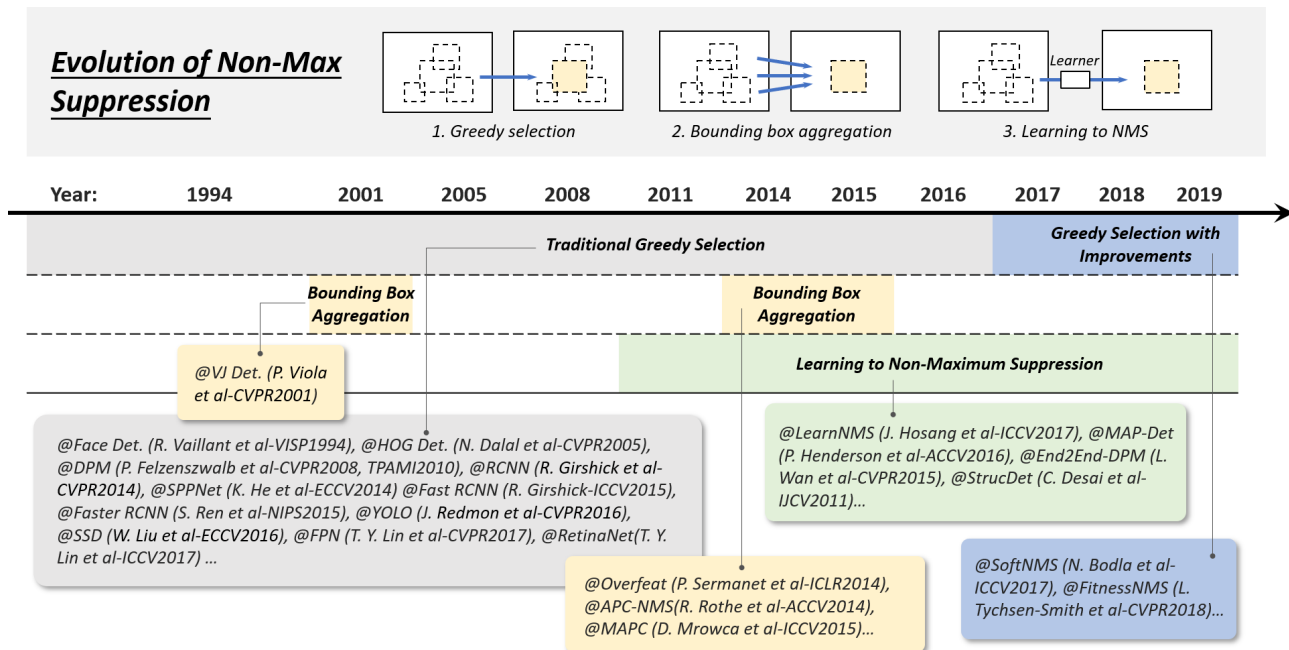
Evolution of Non-Max Suppression

Learner

1. Greedy selection

2. Bounding box aggregation

3. Learning to NMS

Year: 1994 2001 2005 2008 2011 2014 2015 2016 2017 2018 2019

Traditional Greedy Selection

Greedy Selection with Improvements

Bounding Box Aggregation

Bounding Box Aggregation

Learning to Non-Maximum Suppression

@VJ Det. (P. Viola et al-CVPR2001)

@Face Det. (R. Vaillant et al-VISP1994), @HOG Det. (N. Dalal et al-CVPR2005), @DPM (P. Felzenszwalb et al-CVPR2008, TPAMI2010), @RCNN (R. Girshick et al-CVPR2014), @SPPNet (K. He et al-ECCV2014) @Fast RCNN (R. Girshick-ICCV2015), @Faster RCNN (S. Ren et al-NIPS2015), @YOLO (J. Redmon et al-CVPR2016), @SSD (W. Liu et al-ECCV2016), @FPN (T. Y. Lin et al-CVPR2017), @RetinaNet(T. Y. Lin et al-ICCV2017) ...

@LearnNMS (J. Hosang et al-ICCV2017), @MAP-Det (P. Henderson et al-ACCV2016), @End2End-DPM (L. Wan et al-CVPR2015), @StrucDet (C. Desai et al-IJCV2011)...

@SoftNMS (N. Bodla et al-ICCV2017), @FitnessNMS (L. Tychsen-Smith et al-CVPR2018)...

@Overfeat (P. Sermanet et al-ICLR2014), @APC-NMS(R. Rothe et al-ACCV2014), @MAPC (D. Mrowca et al-ICCV2015)...